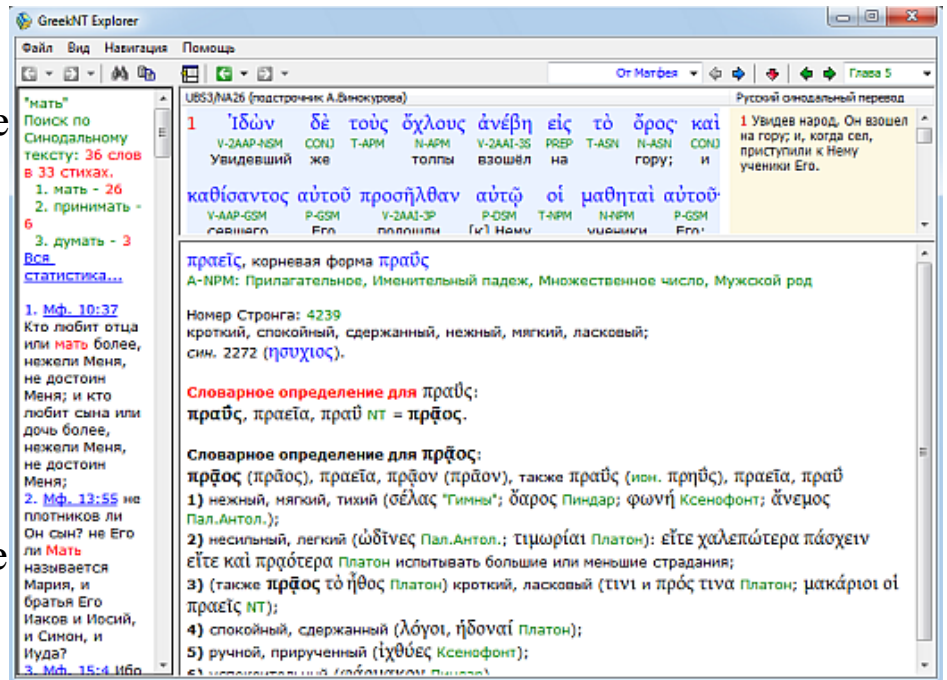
GreekNT Explorer

Файл Вид Навигация Помощь

От Матфея Глава 5

"мать"
Поиск по Синодальному тексту: 36 слов в 33 стихах.
1. мать - 26
2. принимать - 6
3. думать - 3
Вся статистика...

1. Мф. 10:37 Кто любит отца или мать более, нежели Меня, не достоин Меня; и кто любит сына или дочь более, нежели Меня, не достоин Меня;
2. Мф. 13:55 не плотников ли Он сын? не Его ли Мать называется Мария, и братья Его Иаков и Иосий, и Симон, и Иуда?
3. Мф. 15:4 Ибо

UBS3/NA26 (подстрочник А.Винокурова)

| 1 | Ἰδὼν | δὲ | τοὺς | ὄχλους | ἀνέβη | εἰς | τὸ | ὄρος· | καὶ |
|---|---|---|---|---|---|---|---|---|---|
| | V-2AAP-NSM | CONJ | T-APM | N-APM | V-2AAI-3S | PREP | T-ASN | N-ASN | CONJ |
| | Увидевший | же | | толпы | взошёл | на | | гору; | и |

| καθίσαντος | αὐτοῦ | προσῆλθαν | αὐτῷ | οἱ | μαθηταὶ | αὐτοῦ· |
|---|---|---|---|---|---|---|
| V-AAP-GSM | P-GSM | V-2AAI-3P | P-DSM | T-NPM | N-NPM | P-GSM |
| севшего | Его | подошли | [к] Нему | | ученики | Его; |

Русский синодальный перевод
1 Увидев народ, Он взошел на гору; и, когда сел, приступили к Нему ученики Его.

πραεῖς, корневая форма πραΰς
A-NPM: Прилагательное, Именительный падеж, Множественное число, Мужской род

Номер Стронга: 4239
кроткий, спокойный, сдержанный, нежный, мягкий, ласковый;
син. 2272 (ἡσυχιος).

Словарное определение для πραΰς:
πραΰς, πραεῖα, πραΰ NT = πρᾶος.

Словарное определение для πρᾶος:
πρᾶος (πρᾶος), πραεῖα, πρᾶον (πρᾶον), также πραΰς (ион. πρηΰς), πραεῖα, πραΰ
1) нежный, мягкий, тихий (σέλας "Гимны"; ὄαρος Пиндар; φωνή Ксенофонт; ἄνεμος Пал.Антол.);
2) несильный, легкий (ὠδῖνες Пал.Антол.; τιμωρίαι Платон): εἴτε χαλεπώτερα πάσχειν εἴτε καὶ πρᾳότερα Платон испытывать большие или меньшие страдания;
3) (также πρᾶος τὸ ἦθος Платон) кроткий, ласковый (τινι и πρός τινα Платон; μακάριοι οἱ πραεῖς NT);
4) спокойный, сдержанный (λόγοι, ἡδοναί Платон);
5) ручной, прирученный (ἰχθύες Ксенофонт);
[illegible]